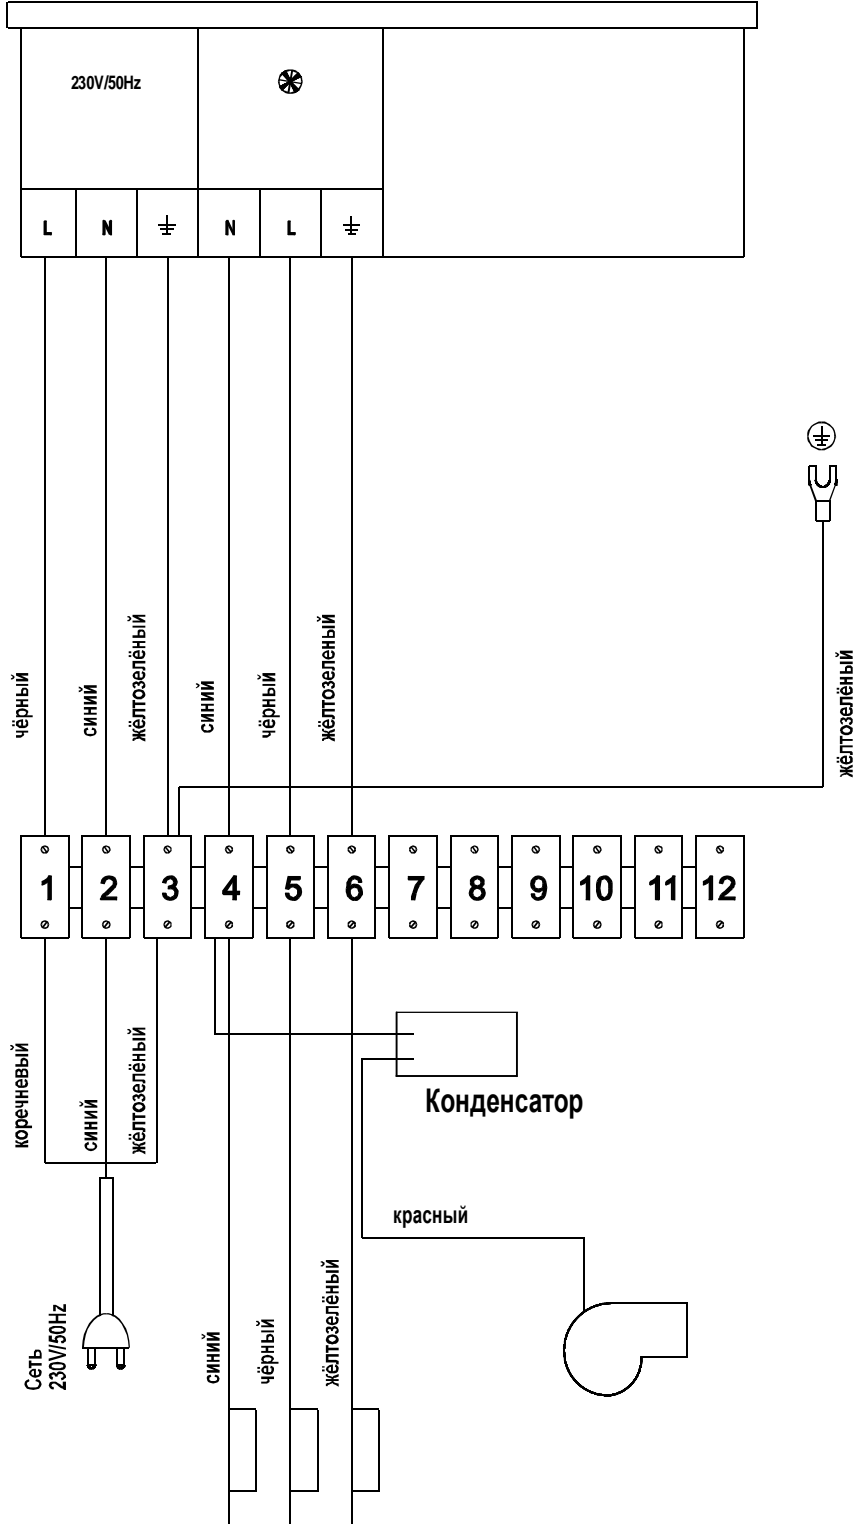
230V/50Hz

L N ⏚ N L ⏚

чёрный синий жёлтозелёный синий чёрный жёлтозеленый

жёлтозелёный

1 2 3 4 5 6 7 8 9 10 11 12

коречневый синий жёлтозелёный

Конденсатор

красный

Сеть 230V/50Hz

синий чёрный жёлтозелёный